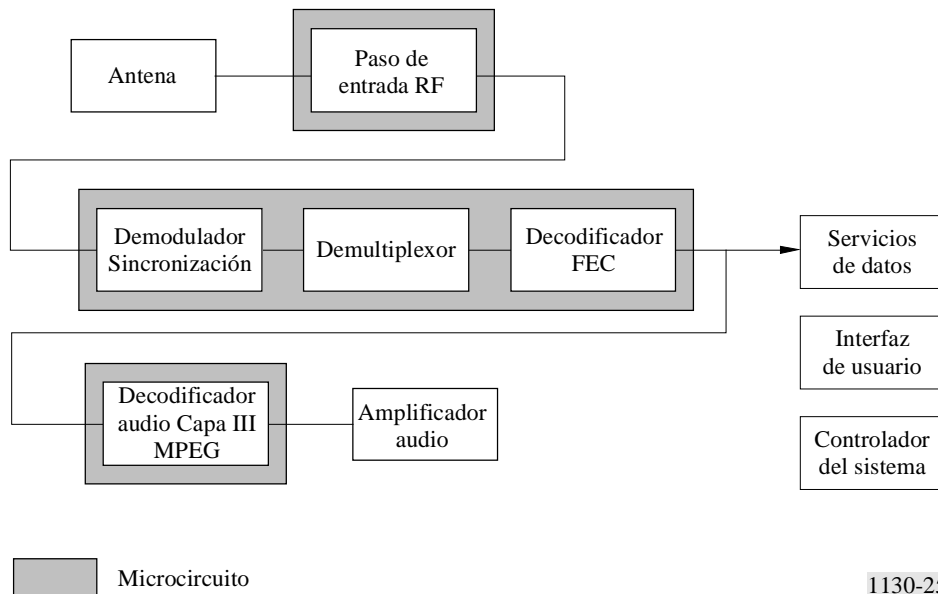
Antena

Paso de entrada RF

Demodulador Sincronización

Demultiplexor

Decodificador FEC

Servicios de datos

Interfaz de usuario

Decodificador audio Capa III MPEG

Amplificador audio

Controlador del sistema

Microcircuito

1130-2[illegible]